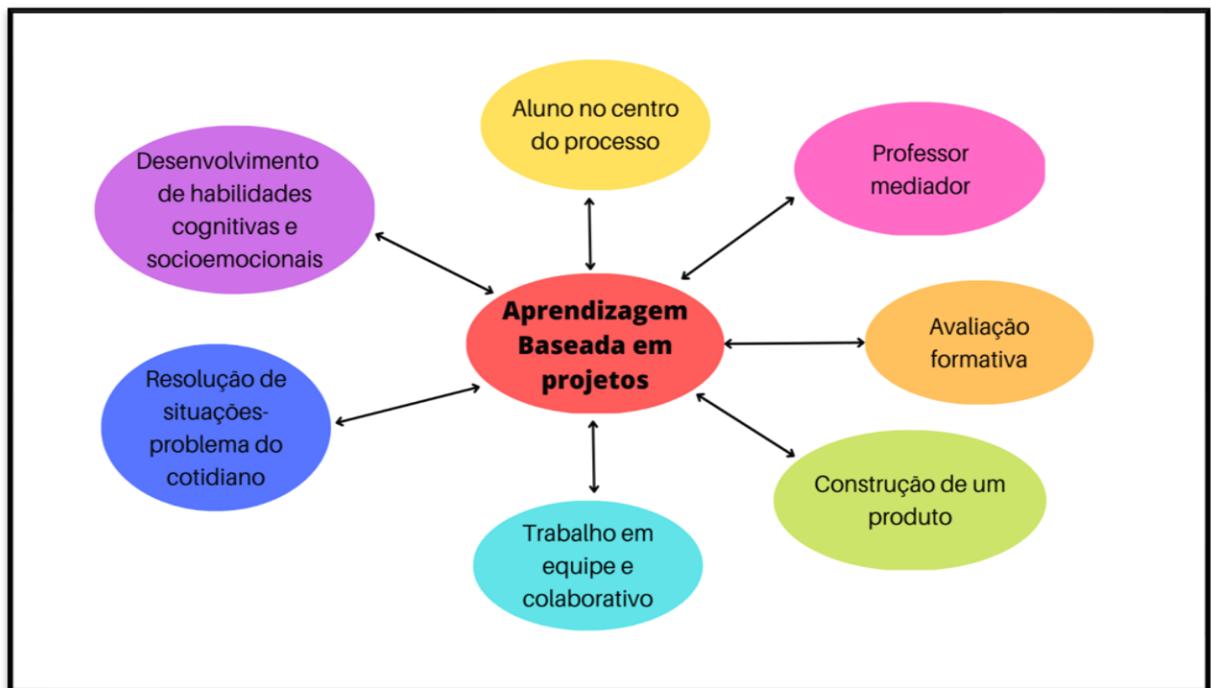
Aluno no centro do processo

Desenvolvimento de habilidades cognitivas e socioemocionais

Professor mediador

Aprendizagem Baseada em projetos

Avaliação formativa

Resolução de situações-problema do cotidiano

Construção de um produto

Trabalho em equipe e colaborativo